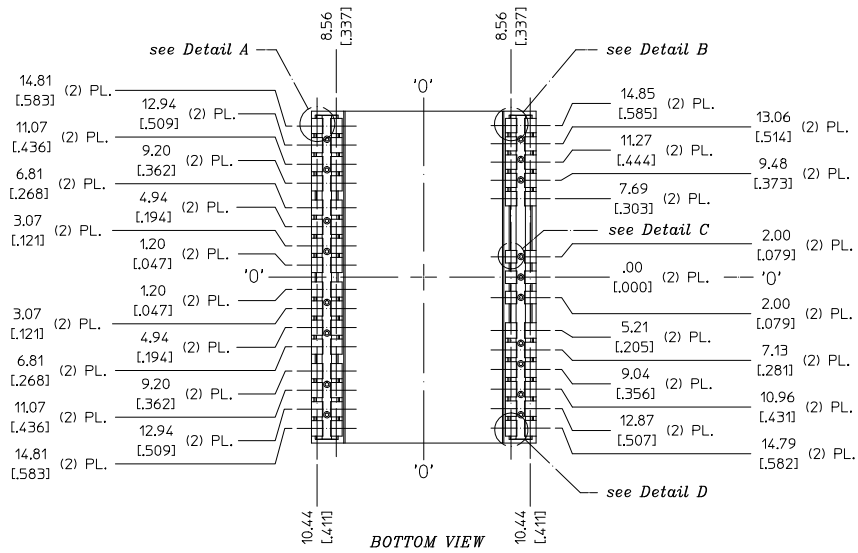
8.56 [.337]
8.56 [.337]
see Detail A
see Detail B
'0'
14.81 [.583] (2) PL.
12.94 [.509] (2) PL.
11.07 [.436] (2) PL.
9.20 [.362] (2) PL.
6.81 [.268] (2) PL.
4.94 [.194] (2) PL.
3.07 [.121] (2) PL.
1.20 [.047] (2) PL.
'0'
1.20 [.047] (2) PL.
3.07 [.121] (2) PL.
4.94 [.194] (2) PL.
6.81 [.268] (2) PL.
9.20 [.362] (2) PL.
11.07 [.436] (2) PL.
12.94 [.509] (2) PL.
14.81 [.583] (2) PL.
14.85 [.585] (2) PL.
13.06 [.514] (2) PL.
11.27 [.444] (2) PL.
9.48 [.373] (2) PL.
7.69 [.303] (2) PL.
see Detail C
2.00 [.079] (2) PL.
.00 [.000] (2) PL.
'0'
2.00 [.079] (2) PL.
5.21 [.205] (2) PL.
7.13 [.281] (2) PL.
9.04 [.356] (2) PL.
10.96 [.431] (2) PL.
12.87 [.507] (2) PL.
14.79 [.582] (2) PL.
'0'
see Detail D
10.44 [.411]
BOTTOM VIEW
10.44 [.411]